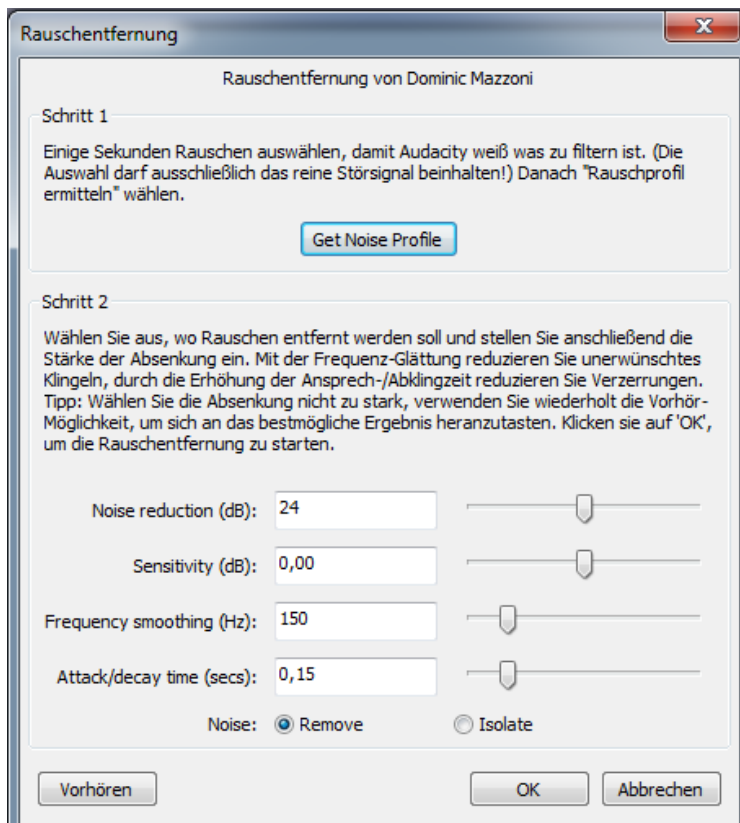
Rauschentfernung

x

Rauschentfernung von Dominic Mazzoni

Schritt 1

Einige Sekunden Rauschen auswählen, damit Audacity weiß was zu filtern ist. (Die Auswahl darf ausschließlich das reine Störsignal beinhalten!) Danach "Rauschprofil ermitteln" wählen.

Get Noise Profile

Schritt 2

Wählen Sie aus, wo Rauschen entfernt werden soll und stellen Sie anschließend die Stärke der Absenkung ein. Mit der Frequenz-Glättung reduzieren Sie unerwünschtes Klingeln, durch die Erhöhung der Ansprech-/Abklingzeit reduzieren Sie Verzerrungen. Tipp: Wählen Sie die Absenkung nicht zu stark, verwenden Sie wiederholt die Vorhör-Möglichkeit, um sich an das bestmögliche Ergebnis heranzutasten. Klicken sie auf 'OK', um die Rauschentfernung zu starten.

Noise reduction (dB): 24

Sensitivity (dB): 0,00

Frequency smoothing (Hz): 150

Attack/decay time (secs): 0,15

Noise: Remove Isolate

Vorhören

OK

Abbrechen